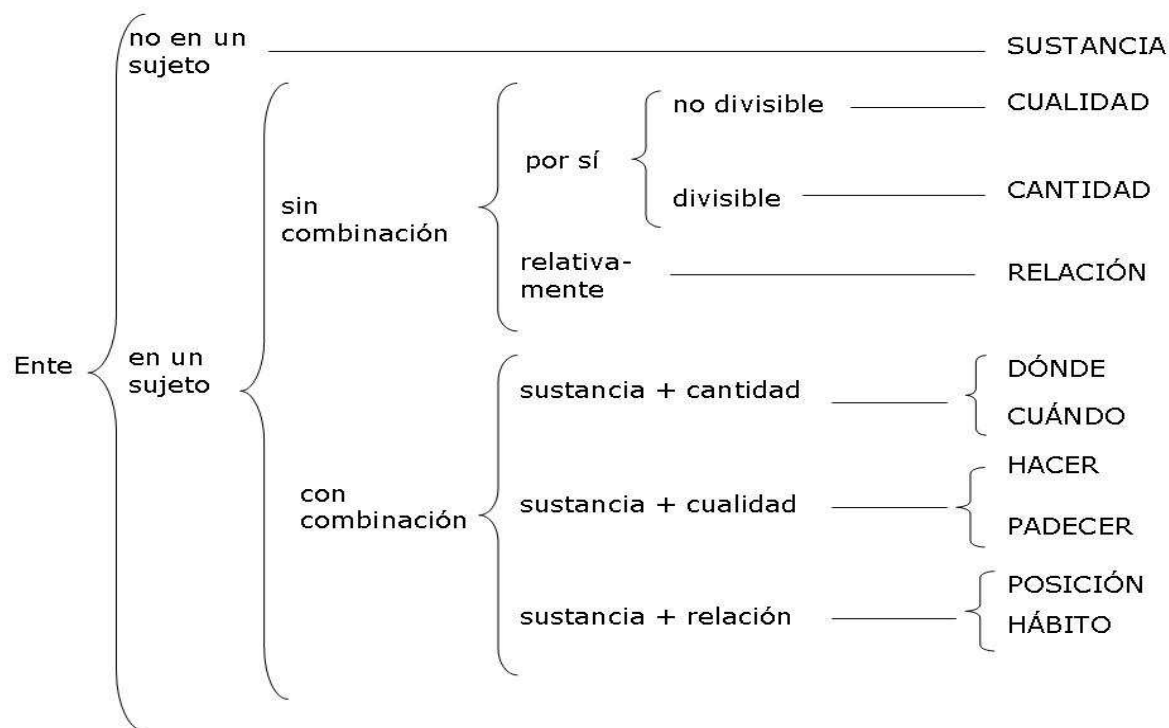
Ente

no en un sujeto — SUSTANCIA

en un sujeto

sin combinación

por sí

no divisible — CUALIDAD

divisible — CANTIDAD

relativamente — RELACIÓN

con combinación

sustancia + cantidad — DÓNDE, CUÁNDO

sustancia + cualidad — HACER, PADECER

sustancia + relación — POSICIÓN, HÁBITO